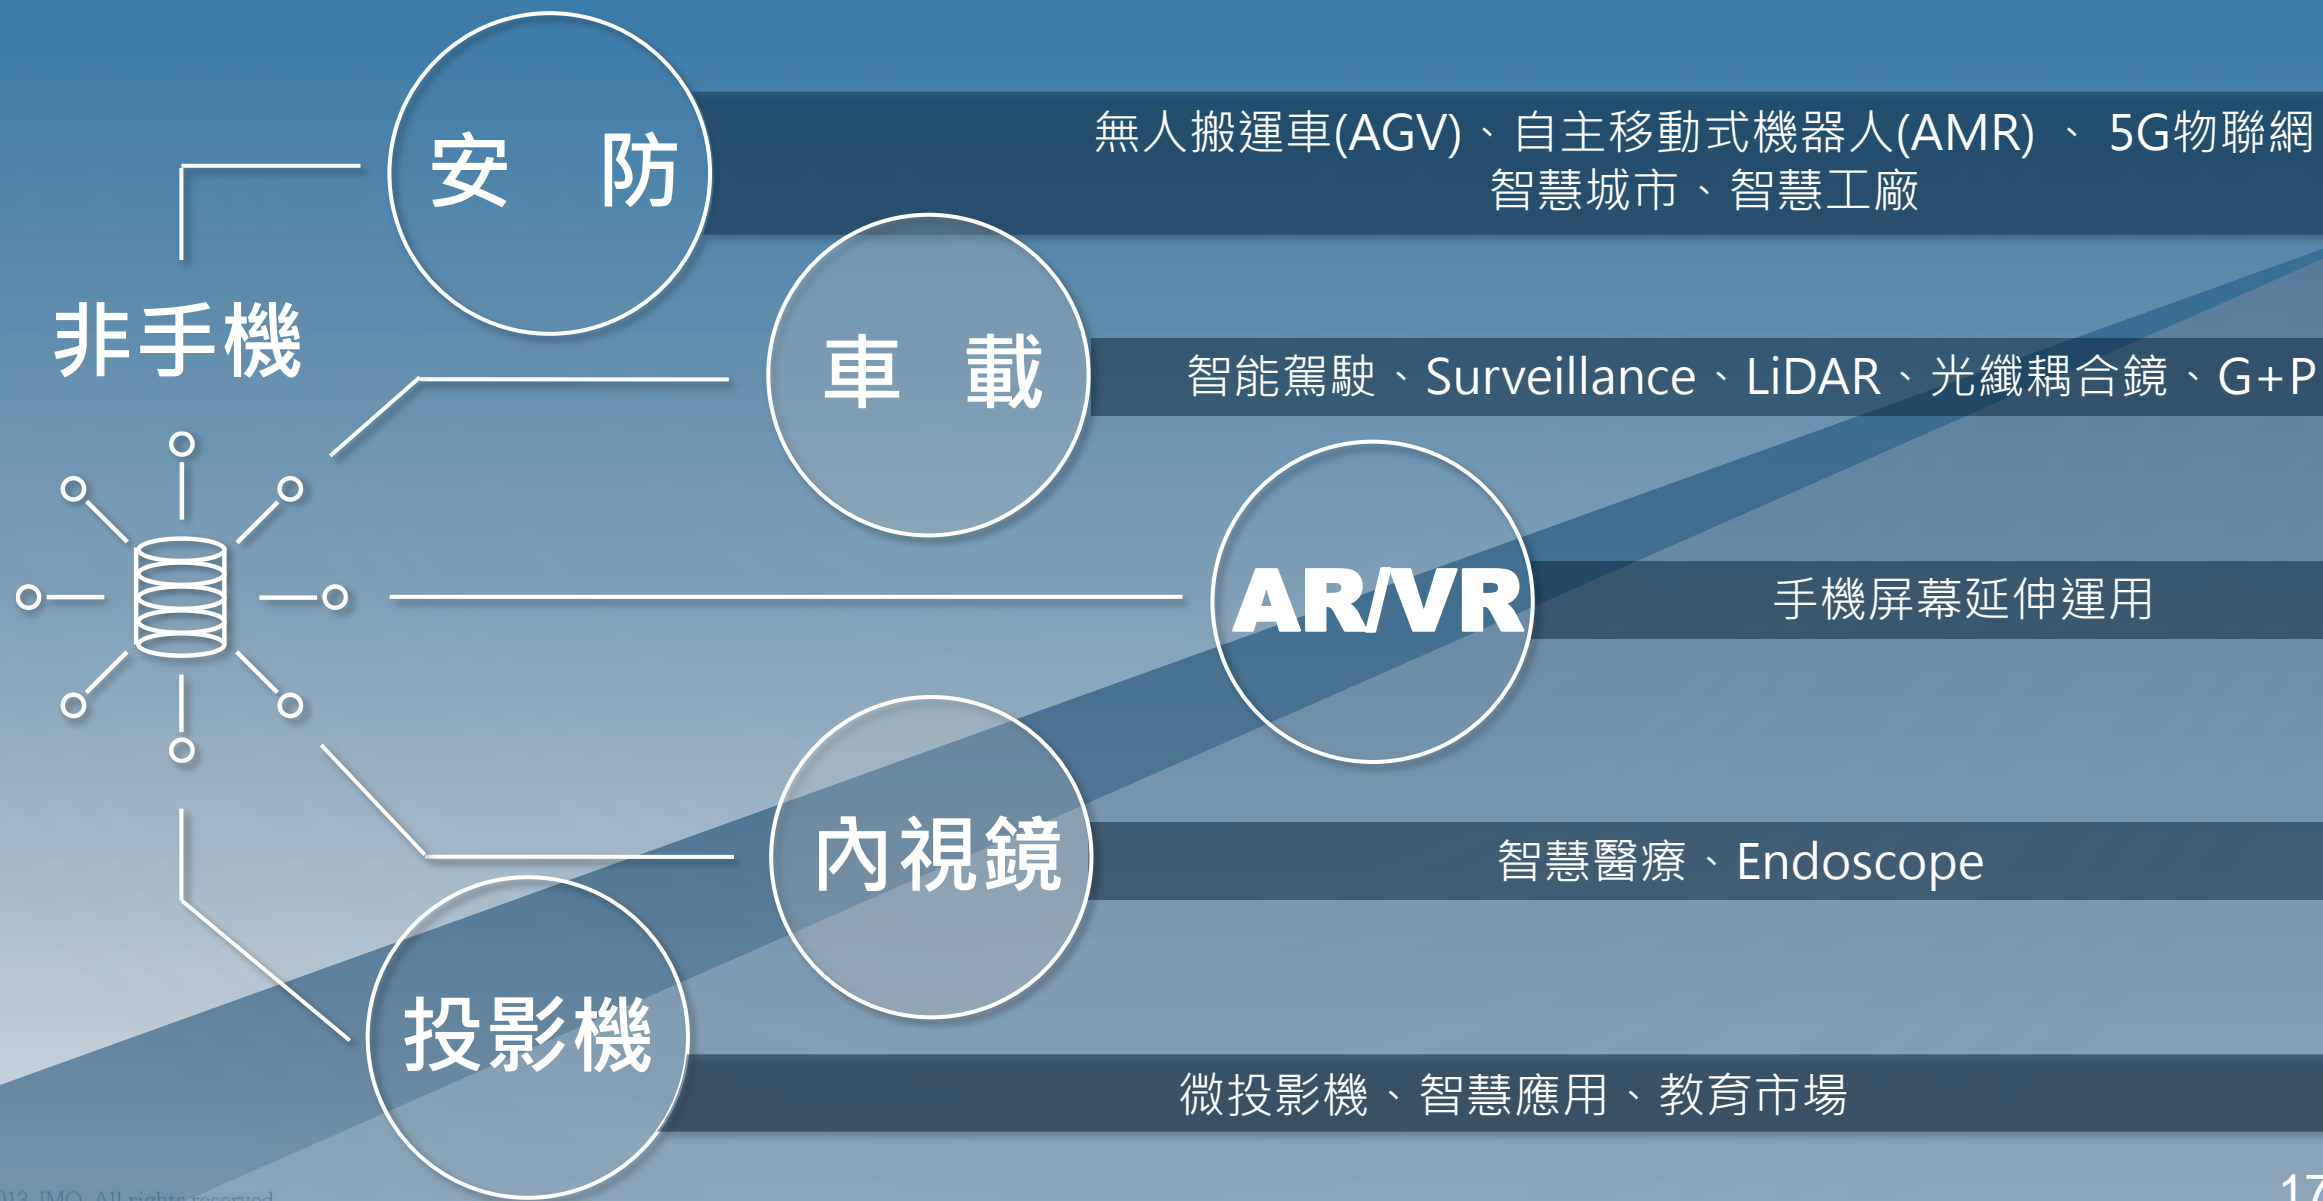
非手機

安　防

無人搬運車(AGV)、自主移動式機器人(AMR) 、 5G物聯網
智慧城市、智慧工廠

車　載

智能駕駛、Surveillance、LiDAR、光纖耦合鏡、G+P

AR/VR

手機屏幕延伸運用

內視鏡

智慧醫療、Endoscope

投影機

微投影機、智慧應用、教育市場

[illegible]13 IMO. All rights reserved.

17